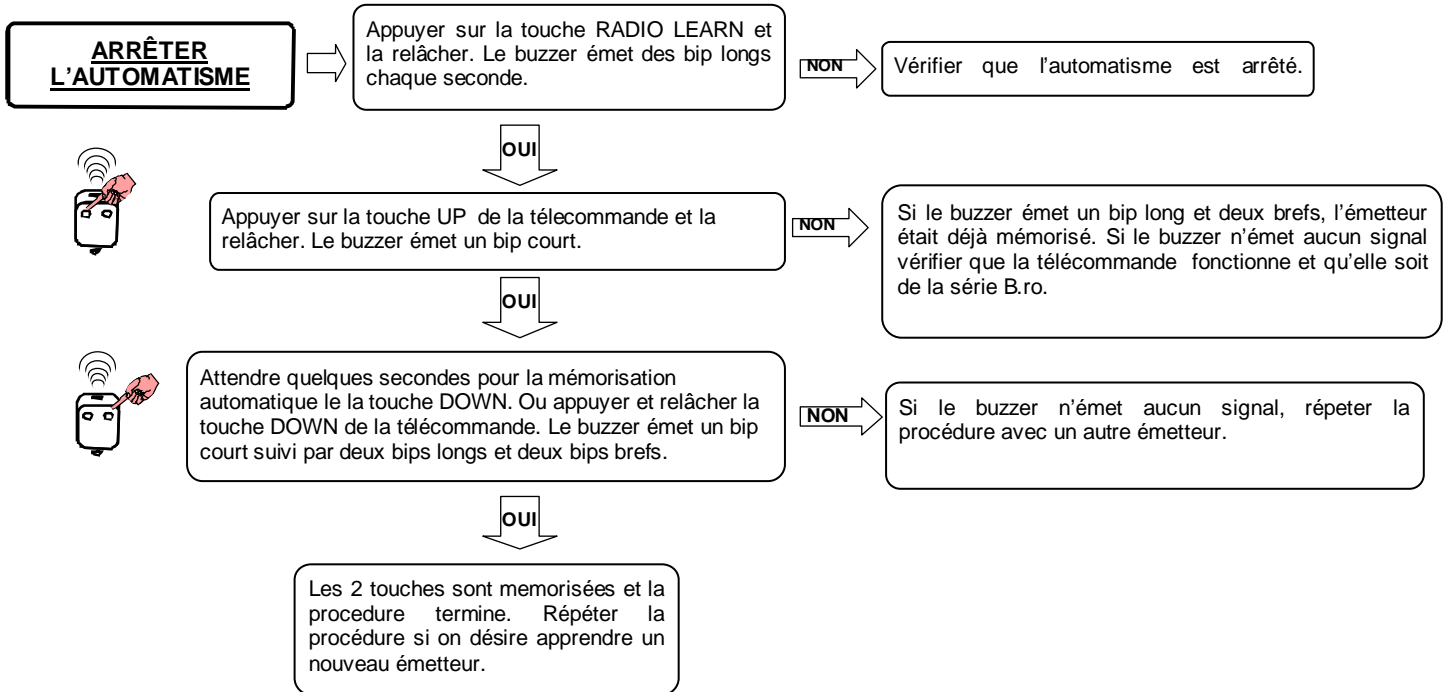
ARRÊTER L'AUTOMATISME

Appuyer sur la touche RADIO LEARN et la relâcher. Le buzzer émet des bip longs chaque seconde.

NON

Vérifier que l'automatisme est arrêté.

OUI

Appuyer sur la touche UP de la télécommande et la relâcher. Le buzzer émet un bip court.

NON

Si le buzzer émet un bip long et deux brefs, l'émetteur était déjà mémorisé. Si le buzzer n'émet aucun signal vérifier que la télécommande fonctionne et qu'elle soit de la série B.ro.

OUI

Attendre quelques secondes pour la mémorisation automatique le la touche DOWN. Ou appuyer et relâcher la touche DOWN de la télécommande. Le buzzer émet un bip court suivi par deux bips longs et deux bips brefs.

NON

Si le buzzer n'émet aucun signal, répeter la procédure avec un autre émetteur.

OUI

Les 2 touches sont memorisées et la procedure termine. Répéter la procédure si on désire apprendre un nouveau émetteur.